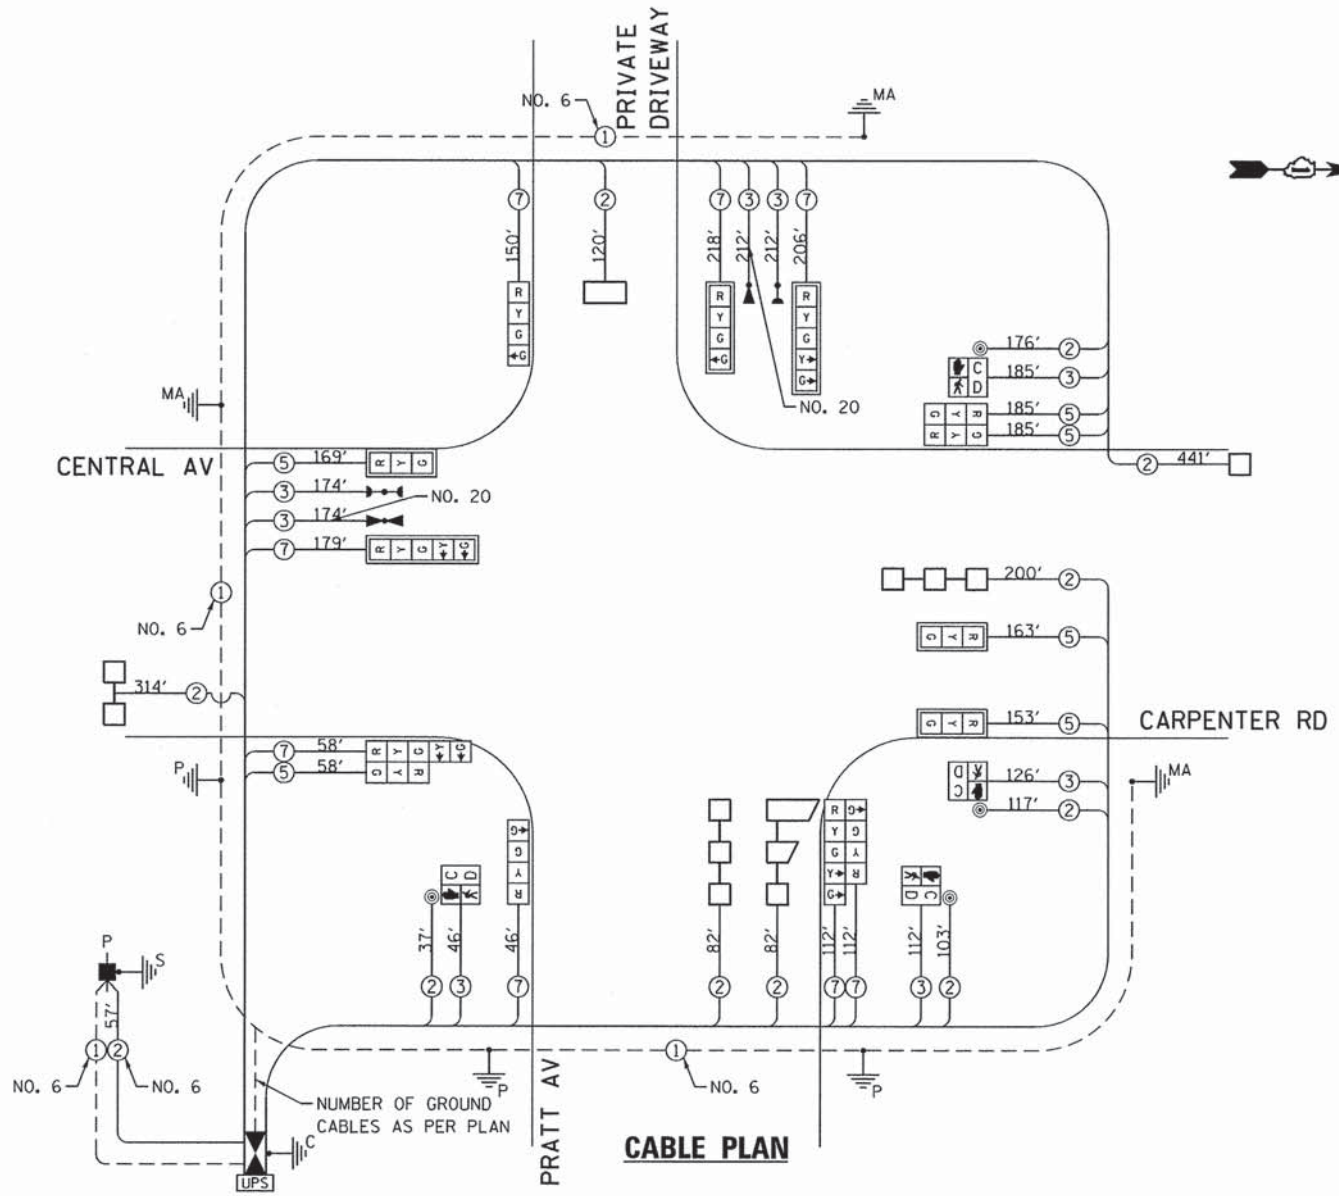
NO. 6
1
PRIVATE DRIVEWAY
MA
7
150'
R
Y
G
G
2
120'
7
218'
R
Y
G
G
3
212'
3
212'
7
206'
R
Y
G
Y
G
NO. 20
176'
2
C
D
185'
3
185'
5
185'
5
R Y G
R Y G
2
441'
MA
CENTRAL AV
5
169'
R Y G
3
174'
NO. 20
3
174'
7
179'
R Y G Y G
1
NO. 6
200'
2
163'
5
R Y G
314'
2
153'
5
R Y G
CARPENTER RD
7
58'
R Y G G
5
58'
R Y G
P
126'
3
C D
117'
2
MA
G
G
Y
R
C
D
R G
Y G
G Y
Y R
G
C D
P
S
57'
1
2
37'
2
46'
3
46'
7
82'
2
82'
2
112'
7
112'
7
112'
3
103'
2
NO. 6
NO. 6
P
1
NO. 6
P
NUMBER OF GROUND CABLES AS PER PLAN
C
UPS
PRATT AV
CABLE PLAN